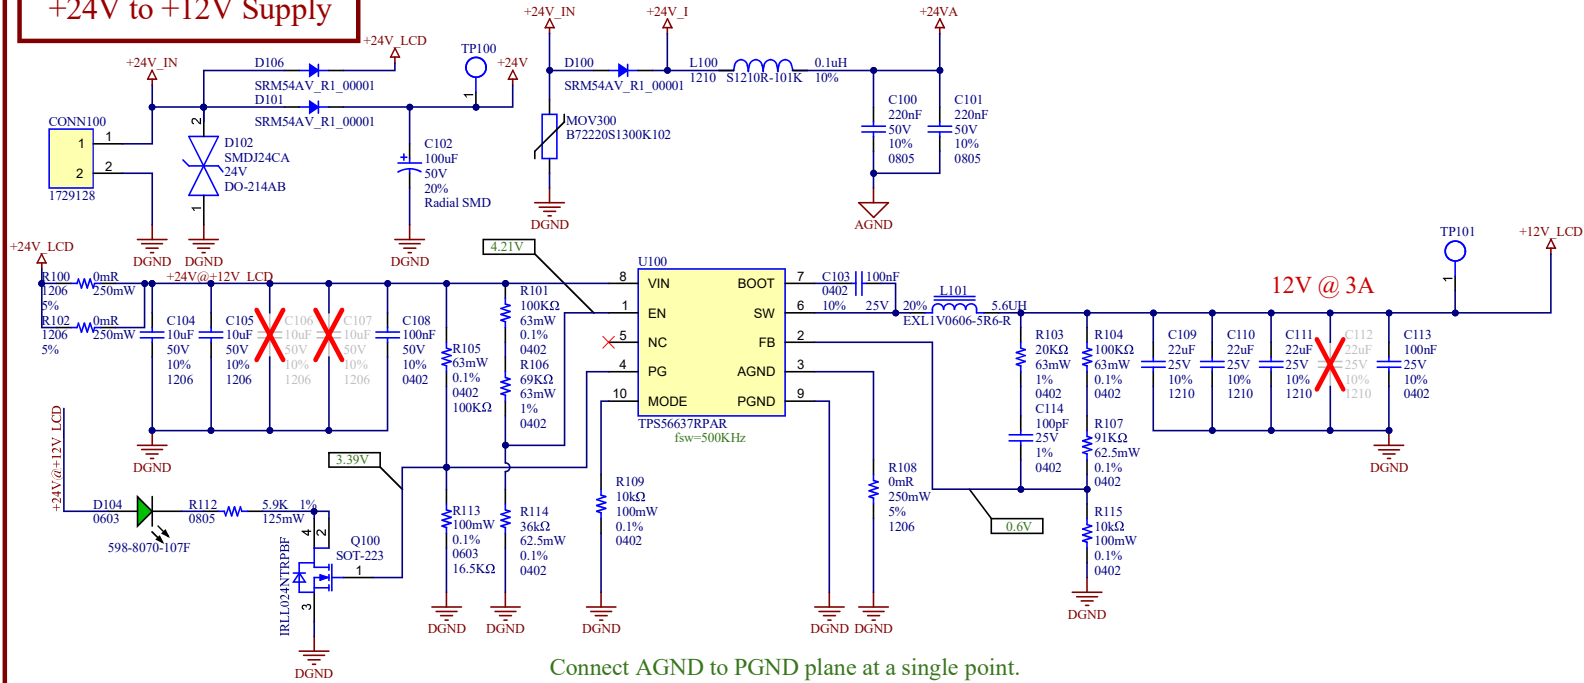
+24V to +12V Supply

+24V_IN
D106
+24V_LCD
TP100
+24V
SRM54AV_R1_00001
D101
SRM54AV_R1_00001
CONN100
1
2
1
2
1729128
2
D102
SMDJ24CA
24V
DO-214AB
1
C102
100uF
50V
20%
Radial SMD
DGND
DGND
DGND

+24V_IN
+24V_I
+24VA
D100
SRM54AV_R1_00001
L100
1210
S1210R-101K
0.1uH
10%
MOV300
B72220S1300K102
DGND
C100
220nF
50V
10%
0805
C101
220nF
50V
10%
0805
AGND

+24V_LCD
R100
1206
5%
0mR
250mW
R102
1206
5%
0mR
250mW
+24V@+12V_LCD
C104
10uF
50V
10%
1206
C105
10uF
50V
10%
1206
C106
10uF
50V
10%
1206
C107
10uF
50V
10%
1206
C108
100nF
50V
10%
0402
DGND
4.21V
R101
100KΩ
63mW
0.1%
0402
R105
63mW
0.1%
0402
100KΩ
R106
69KΩ
63mW
1%
0402
U100
8 VIN
1 EN
5 NC
4 PG
10 MODE
BOOT 7
SW 6
FB 2
AGND 3
PGND 9
TPS56637RPAR
fsw=500KHz
C103
0402
10%
100nF
25V
20%
L101
EXL1V0606-5R6-R
5.6UH
TP101
+12V_LCD
12V @ 3A
R103
20KΩ
63mW
1%
0402
C114
100pF
25V
1%
0402
R104
100KΩ
63mW
0.1%
0402
C109
22uF
25V
10%
1210
C110
22uF
25V
10%
1210
C111
22uF
25V
10%
1210
C112
22uF
25V
10%
1210
C113
100nF
25V
10%
0402
DGND
R107
91KΩ
62.5mW
0.1%
0402
3.39V
+24V@+12V_LCD
D104
0603
598-8070-107F
R112
0805
5.9K 1%
125mW
4
2
Q100
SOT-223
1
3
IRLL024NTRPBF
DGND
R113
100mW
0.1%
0603
16.5KΩ
R114
36kΩ
62.5mW
0.1%
0402
R109
10kΩ
100mW
0.1%
0402
R108
0mR
250mW
5%
1206
0.6V
R115
10kΩ
100mW
0.1%
0402
DGND
DGND
DGND
DGND
DGND
DGND
Connect AGND to PGND plane at a single point.